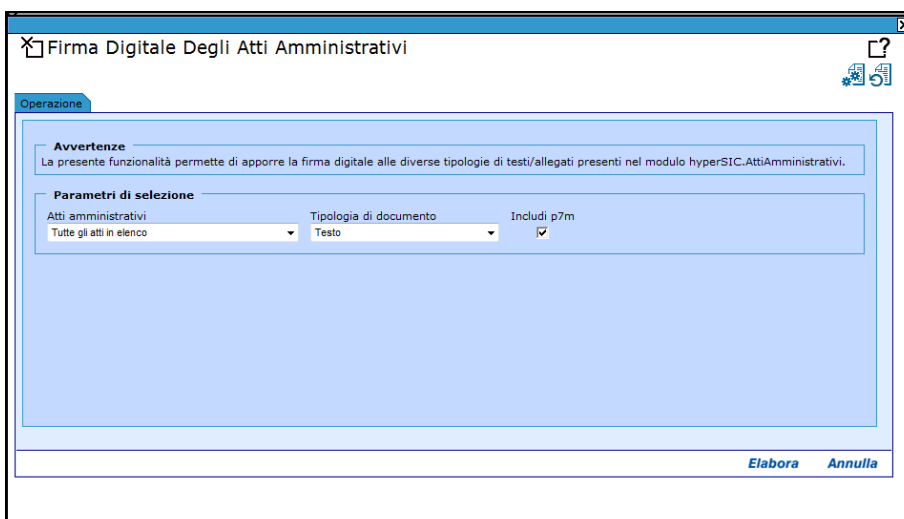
Firma Digitale Degli Atti Amministrativi

Operazione

Avvertenze
La presente funzionalità permette di apporre la firma digitale alle diverse tipologie di testi/allegati presenti nel modulo hyperSIC.AttiAmministrativi.

Parametri di selezione

Atti amministrativi
Tutte gli atti in elenco

Tipologia di documento
Testo

Includi p7m

Elabora Annulla